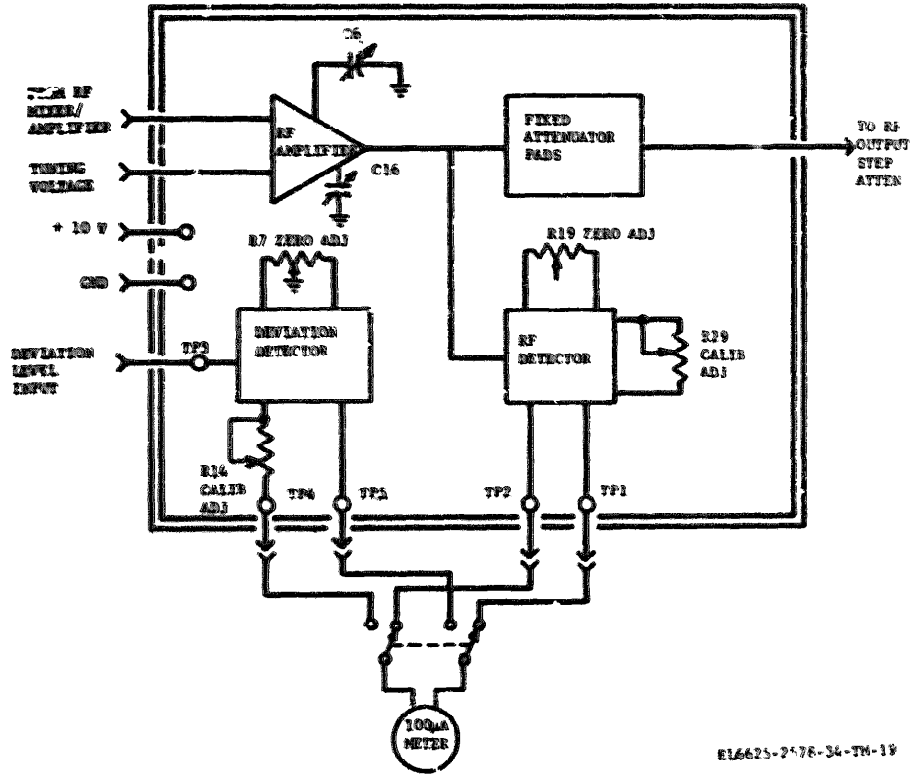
FROM RF MIXER/ AMPLIFIER

TUNING VOLTAGE

+ 10 V

GND

DEVIATION LEVEL INPUT

C6

RF AMPLIFIER

C16

FIXED ATTENUATOR PADS

TO RF OUTPUT STEP ATTEN

R7 ZERO ADJ

R19 ZERO ADJ

TP3

DEVIATION DETECTOR

RF DETECTOR

R29 CALIB ADJ

R14 CALIB ADJ

TP4

TP5

TP2

TP1

100μA METER

EL6625-2578-34-TM-19